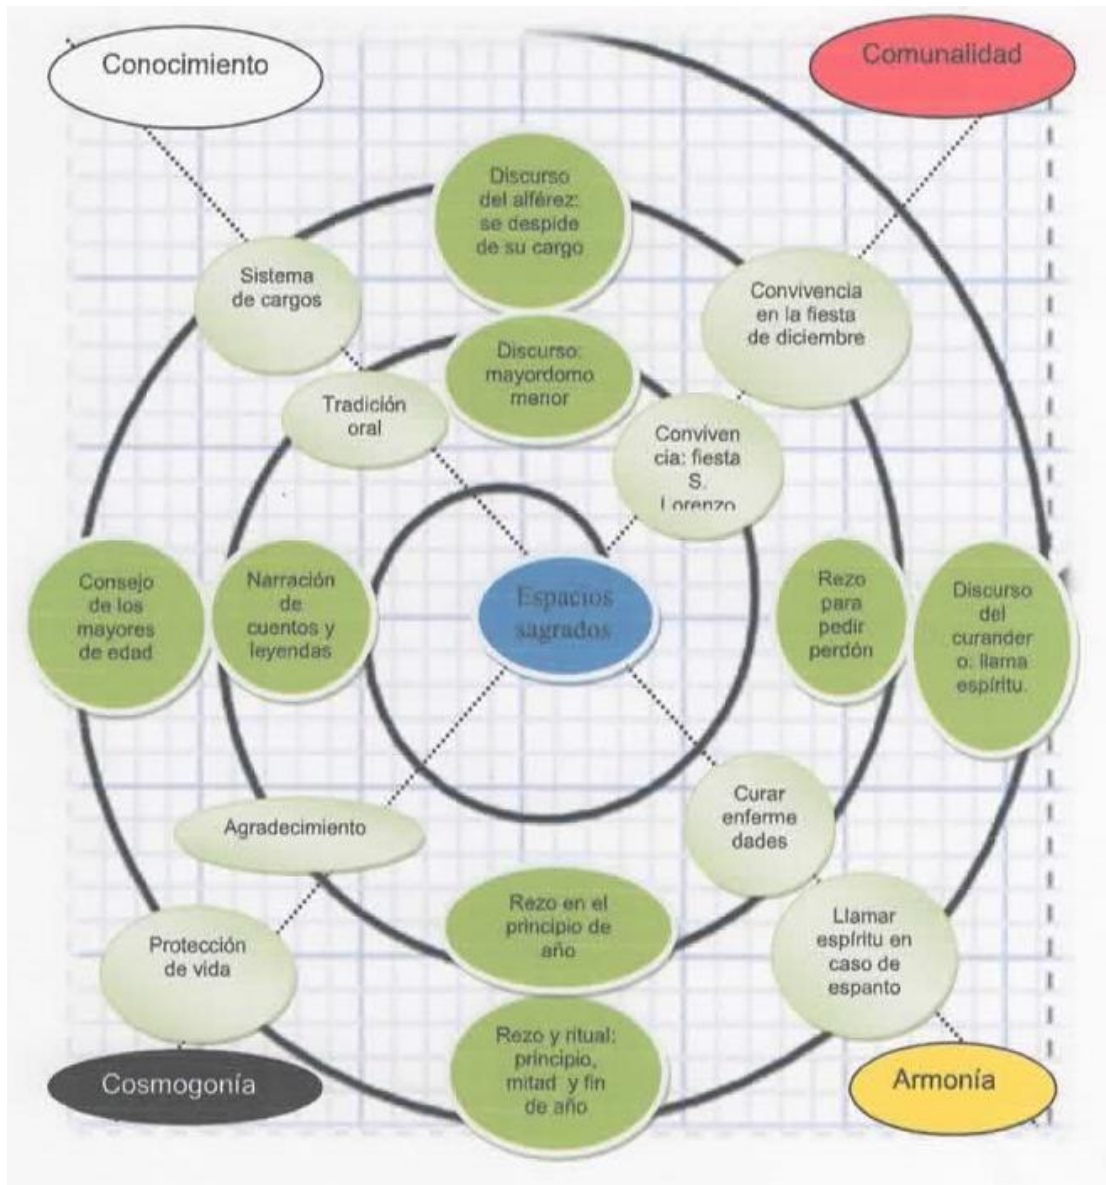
Conocimiento

Comunalidad

Discurso del alférez: se despide de su cargo

Sistema de cargos

Convivencia en la fiesta de diciembre

Discurso: mayordomo menor

Tradición oral

Convivencia: fiesta S. Lorenzo

Consejo de los mayores de edad

Narración de cuentos y leyendas

Espacios sagrados

Rezo para pedir perdón

Discurso del curandero: llama espíritu.

Curar enfermedades

Agradecimiento

Rezo en el principio de año

Protección de vida

Llamar espíritu en caso de espanto

Rezo y ritual: principio, mitad y fin de año

Cosmogonía

Armonía